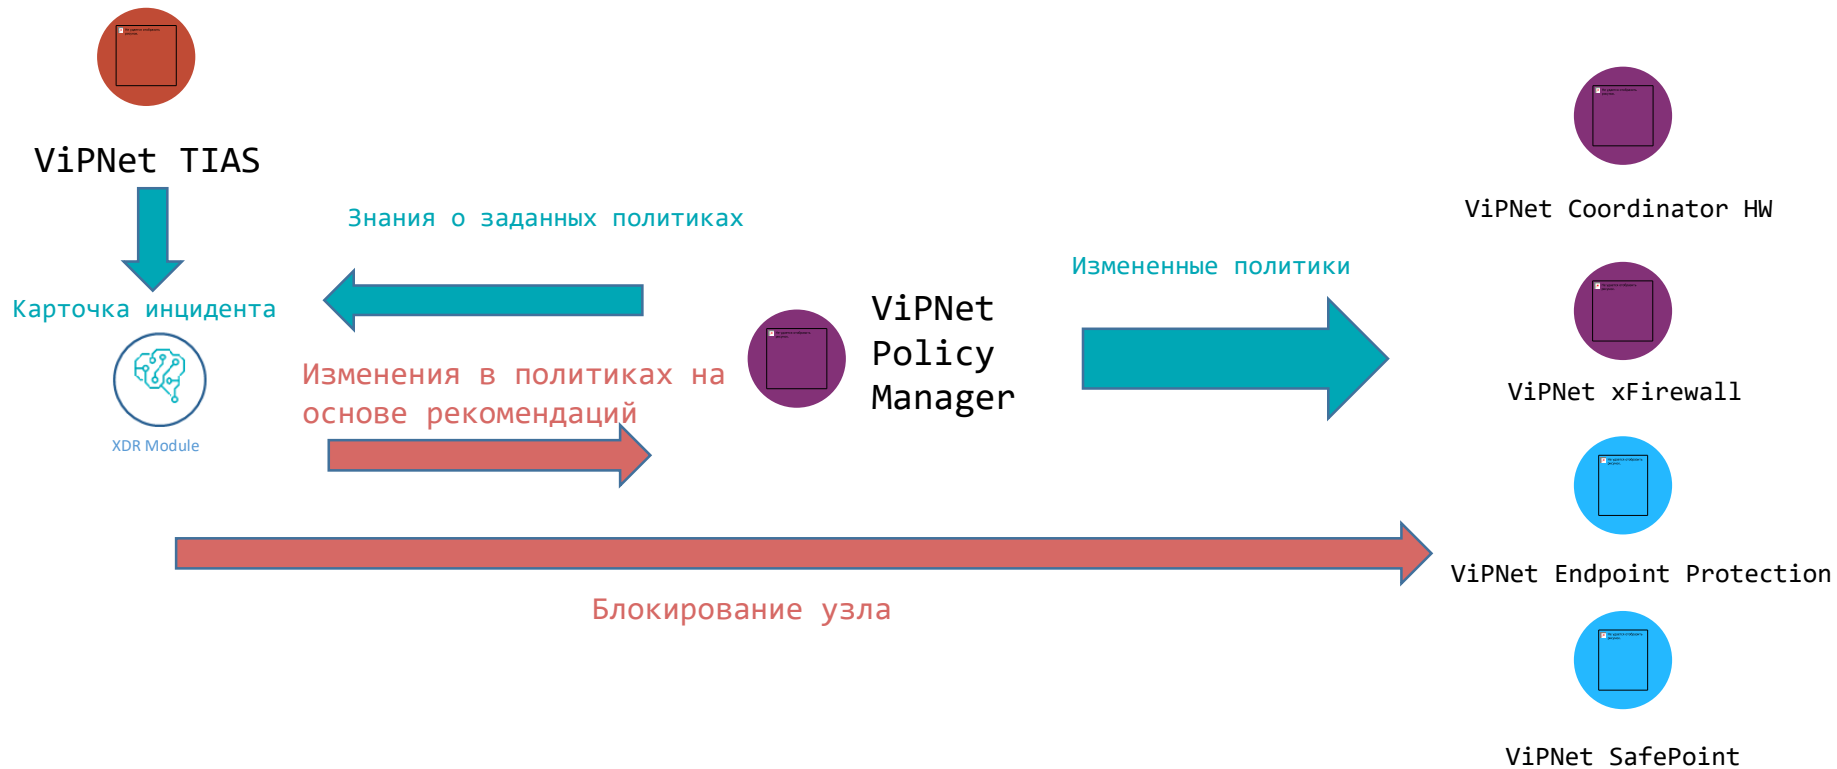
ViPNet TIAS

Карточка инцидента

XDR Module

Знания о заданных политиках

Изменения в политиках на основе рекомендаций

ViPNet Policy Manager

Измененные политики

ViPNet Coordinator HW

ViPNet xFirewall

ViPNet Endpoint Protection

ViPNet SafePoint

Блокирование узла